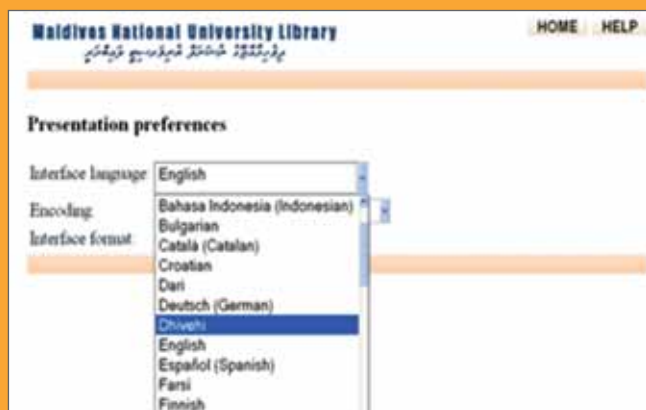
Maldives National University Library
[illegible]

HOME HELP

Presentation preferences

Interface language English

Encoding

Interface format

Bahasa Indonesia (Indonesian)
Bulgarian
Català (Catalan)
Croatian
Dari
Deutsch (German)
Dhivehi
English
Español (Spanish)
Farsi
Finnish